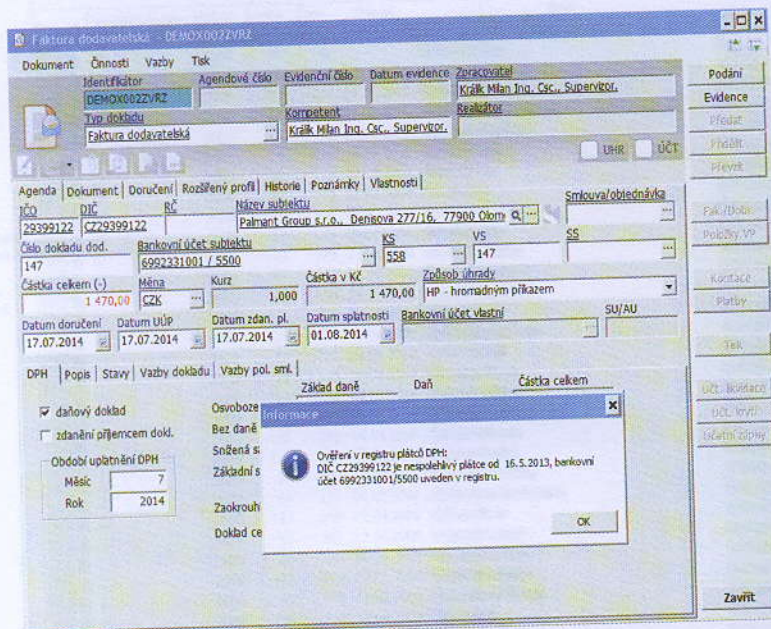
Faktura dodavatelská - DEMOX002ZVRZ

Dokument Činnosti Vazby Tisk

Identifikátor
DEMOX002ZVRZ
Agendové číslo
Evidenční číslo
Datum evidence
Zpracovatel
Králík Milan Ing. Csc., Supervizor.
Typ dokladu
Faktura dodavatelská
Kompetent
Králík Milan Ing. Csc., Supervizor.
Realizátor
UHR
ÚČT

Podání
Evidence
Předat
Přidělit
Převzít

Agenda | Dokument | Doručení | Rozšířený profil | Historie | Poznámky | Vlastnosti

IČO
29399122
DIČ
CZ29399122
RČ
Název subjektu
Palmant Group s.r.o., Denisova 277/16, 77900 Olom
Smlouva/objednávka
Číslo dokladu dod.
147
Bankovní účet subjektu
6992331001 / 5500
KS
558
VS
147
SS
Částka celkem (-)
1 470,00
Měna
CZK
Kurz
1,000
Částka v Kč
1 470,00
Způsob úhrady
HP - hromadným příkazem
Datum doručení
17.07.2014
Datum UÚP
17.07.2014
Datum zdan. pl.
17.07.2014
Datum splatnosti
01.08.2014
Bankovní účet vlastní
SU/AU

Fak./Dobr.
Položky VP
Kontace
Platby
Tisk

DPH | Popis | Stavy | Vazby dokladu | Vazby pol. sml.

Základ daně
Daň
Částka celkem
daňový doklad
zdanění příjemcem dokl.
Období uplatnění DPH
Měsíc 7
Rok 2014
Osvoboze
Bez daně
Snížená s
Základní s
Zaokrouh
Doklad ce

Účt. likvidace
Účt. lovy
Účetní zápisy

Informace
Ověření v registru plátců DPH:
DIČ CZ29399122 je nespolehlivý plátce od 16.5.2013, bankovní účet 6992331001/5500 uveden v registru.
OK

Zavřít